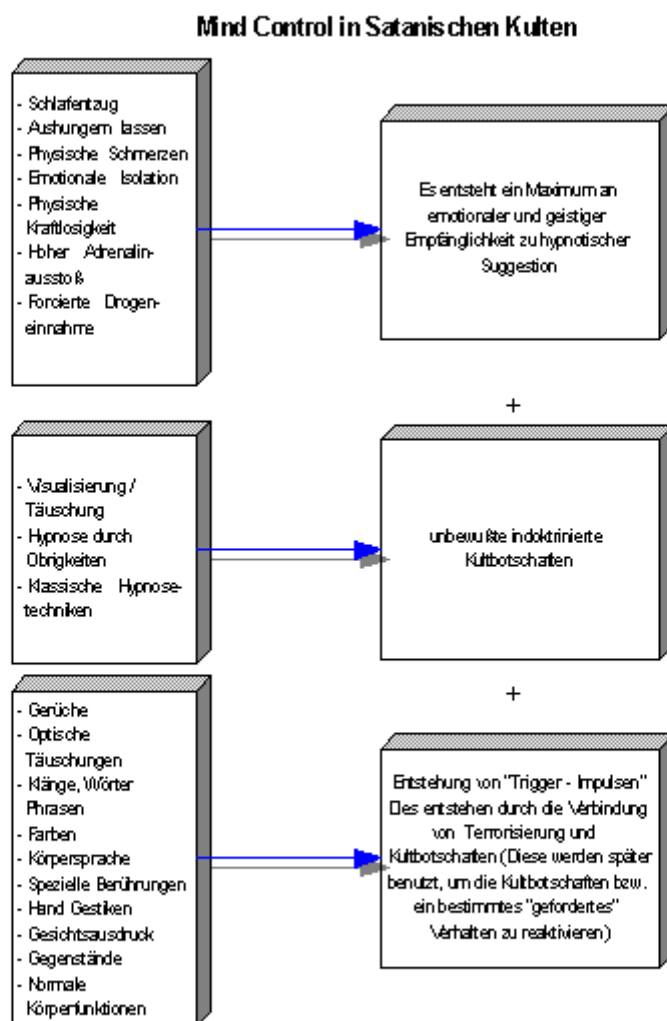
Mind Control in Satanischen Kulten

- Schlafentzug
- Aushungern lassen
- Physische Schmerzen
- Emotionale Isolation
- Physische Kraftlosigkeit
- Hoher Adrenalinausstoß
- Forcierte Drogeneinnahme

Es entsteht ein Maximum an emotionaler und geistiger Empfänglichkeit zu hypnotischer Suggestion

+

- Visualisierung / Täuschung
- Hypnose durch Obrigkeiten
- Klassische Hypnosetechniken

unbewußte indoktrinierte Kultbotschaften

+

- Gerüche
- Optische Täuschungen
- Klänge, Wörter Phrasen
- Farben
- Körpersprache
- Spezielle Berührungen
- Hand Gestiken
- Gesichtsausdruck
- Gegenstände
- Normale Körperfunktionen

Entstehung von "Trigger - Impulsen" Dies entstehen durch die Verbindung von Terrorisierung und Kultbotschaften (Diese werden später benutzt, um die Kultbotschaften bzw. ein bestimmtes "gefordertes" Verhalten zu reaktivieren)